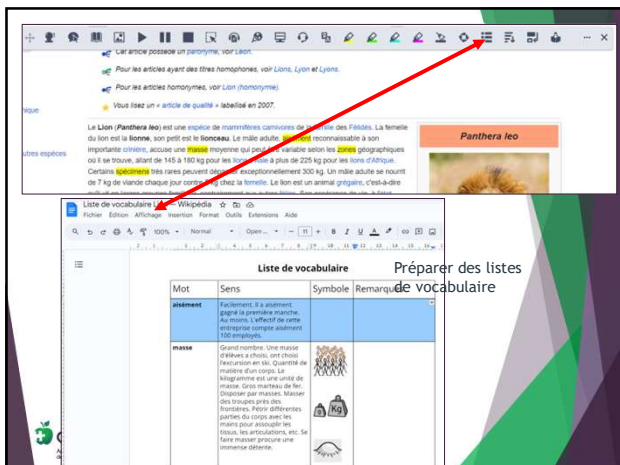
Cet article possède un paronyme, voir Léon.

Pour les articles ayant des titres homophones, voir Lions, Lyon et Lyons.

Pour les articles homonymes, voir Lion (homonymie).

Vous lisez un « article de qualité » labellisé en 2007.

ique

utres espèces

Le Lion (Panthera leo) est une espèce de mammifères carnivores de la famille des Félidés. La femelle du lion est la lionne, son petit est le lionceau. Le mâle adulte, aisément reconnaissable à son importante crinière, accuse une masse moyenne qui peut être variable selon les zones géographiques où il se trouve, allant de 145 à 180 kg pour les lions d'Asie à plus de 225 kg pour les lions d'Afrique. Certains spécimens très rares peuvent dépasser exceptionnellement 300 kg. Un mâle adulte se nourrit de 7 kg de viande chaque jour contre 5 kg chez la femelle. Le lion est un animal grégaire, c'est-à-dire

Panthera leo

Liste de vocabulaire ... Wikipédia
Fichier Édition Affichage Insertion Format Outils Extensions Aide

100% Normal Open... 11 B I U A

Liste de vocabulaire

Préparer des listes de vocabulaire

| Mot | Sens | Symbole | Remarque |
|---|---|---|---|
| aisément | Facilement. Il a aisément gagné la première manche. Au moins. L'effectif de cette entreprise compte aisément 100 employés. | | |
| masse | Grand nombre. Une masse d'élèves a choisi, ont choisi l'excursion en ski. Quantité de matière d'un corps. Le kilogramme est une unité de masse. Gros marteau de fer. Disposer par masses. Masser des troupes près des frontières. Pétrir différentes parties du corps avec les mains pour assouplir les tissus, les articulations, etc. Se faire masser procure une immense détente. | Kg | |